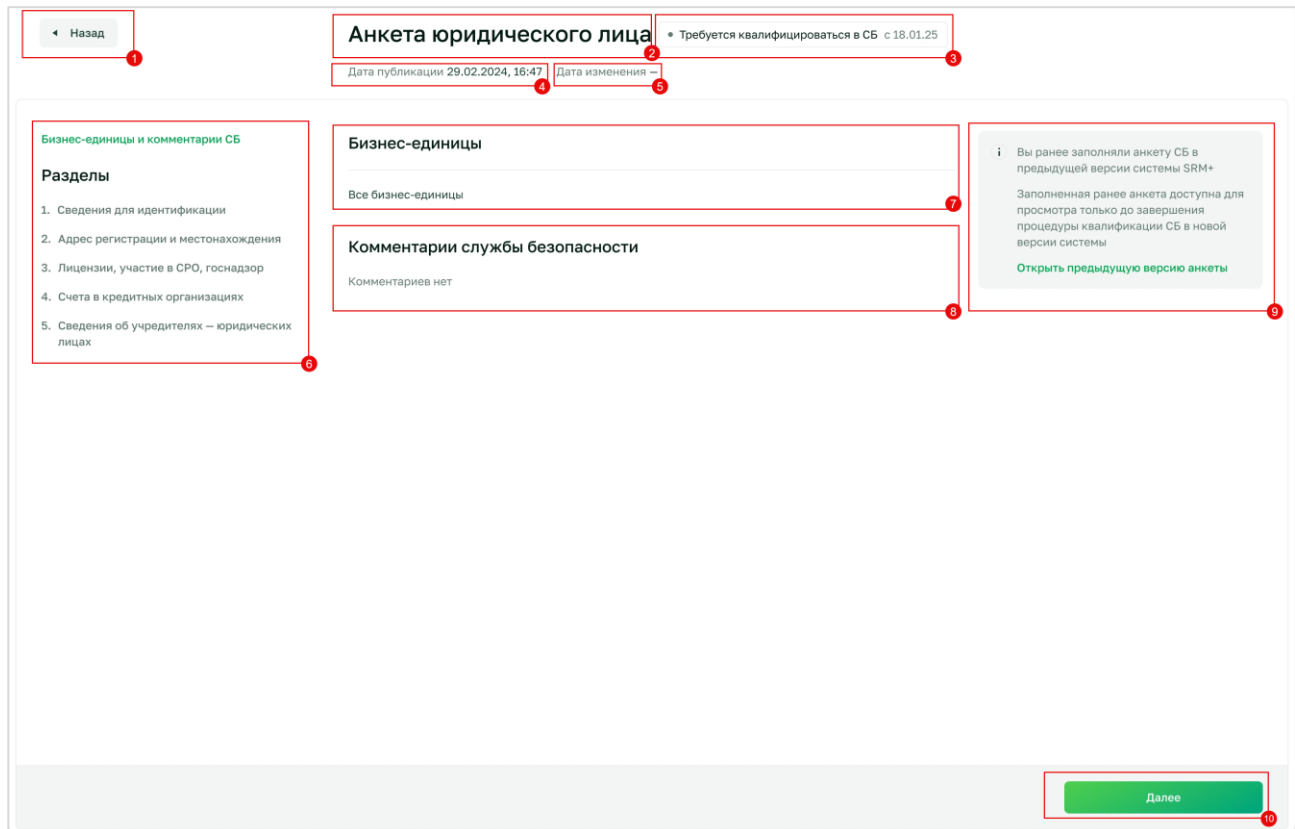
Назад
1

Анкета юридического лица
2

• Требуется квалифицироваться в СБ с 18.01.25
3

Дата публикации 29.02.2024, 16:47
4

Дата изменения —
5

Бизнес-единицы и комментарии СБ

Разделы

1. Сведения для идентификации

2. Адрес регистрации и местонахождения

3. Лицензии, участие в СРО, госнадзор

4. Счета в кредитных организациях

5. Сведения об учредителях — юридических лицах
6

Бизнес-единицы

Все бизнес-единицы
7

Комментарии службы безопасности

Комментариев нет
8

i Вы ранее заполняли анкету СБ в предыдущей версии системы SRM+

Заполненная ранее анкета доступна для просмотра только до завершения процедуры квалификации СБ в новой версии системы

Открыть предыдущую версию анкеты
9

Далее
10